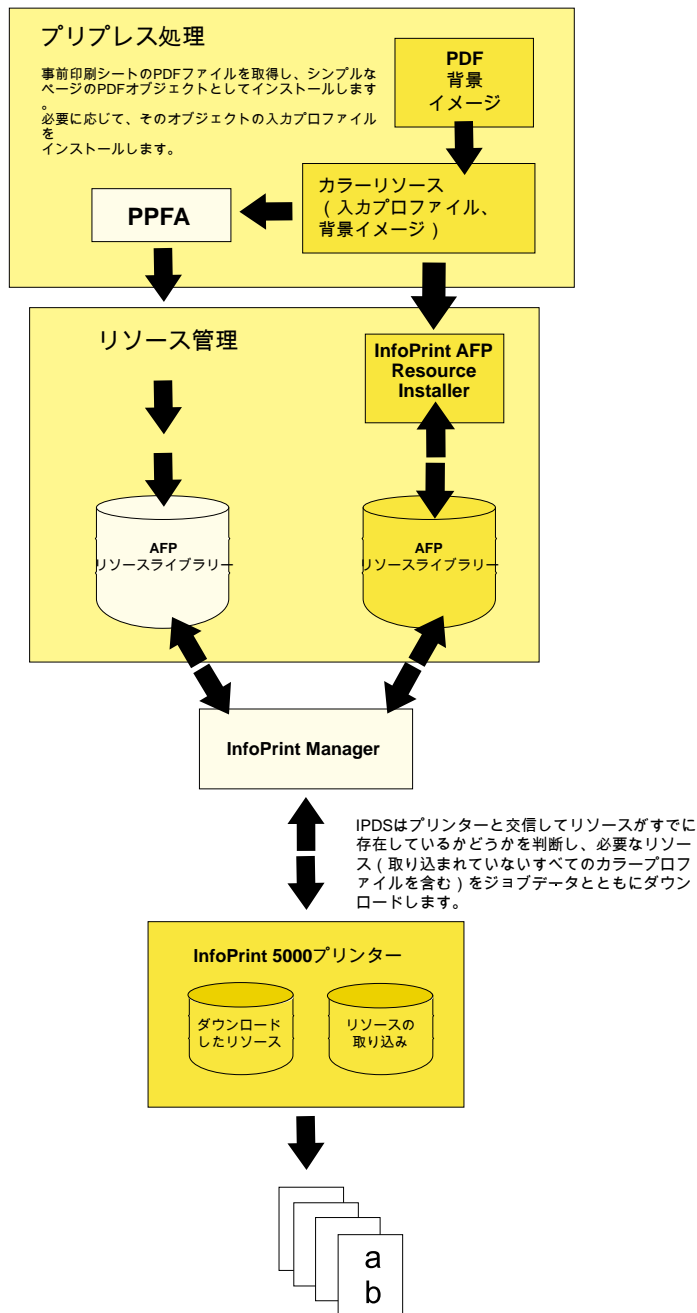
プリプレス処理

事前印刷シートのPDFファイルを取得し、シンプルなページのPDFオブジェクトとしてインストールします。
必要に応じて、そのオブジェクトの入力プロファイルを
インストールします。

PDF
背景
イメージ

カラーリソース
（入力プロファイル、
背景イメージ）

PPFA

リソース管理

InfoPrint AFP
Resource
Installer

AFP
リソースライブラリー

AFP
リソースライブラリー

InfoPrint Manager

IPDSはプリンターと交信してリソースがすでに存在しているかどうかを判断し、必要なリソース（取り込まれていないすべてのカラープロファイルを含む）をジョブデータとともにダウンロードします。

InfoPrint 5000プリンター

ダウンロード
したリソース

リソースの
取り込み

a
b